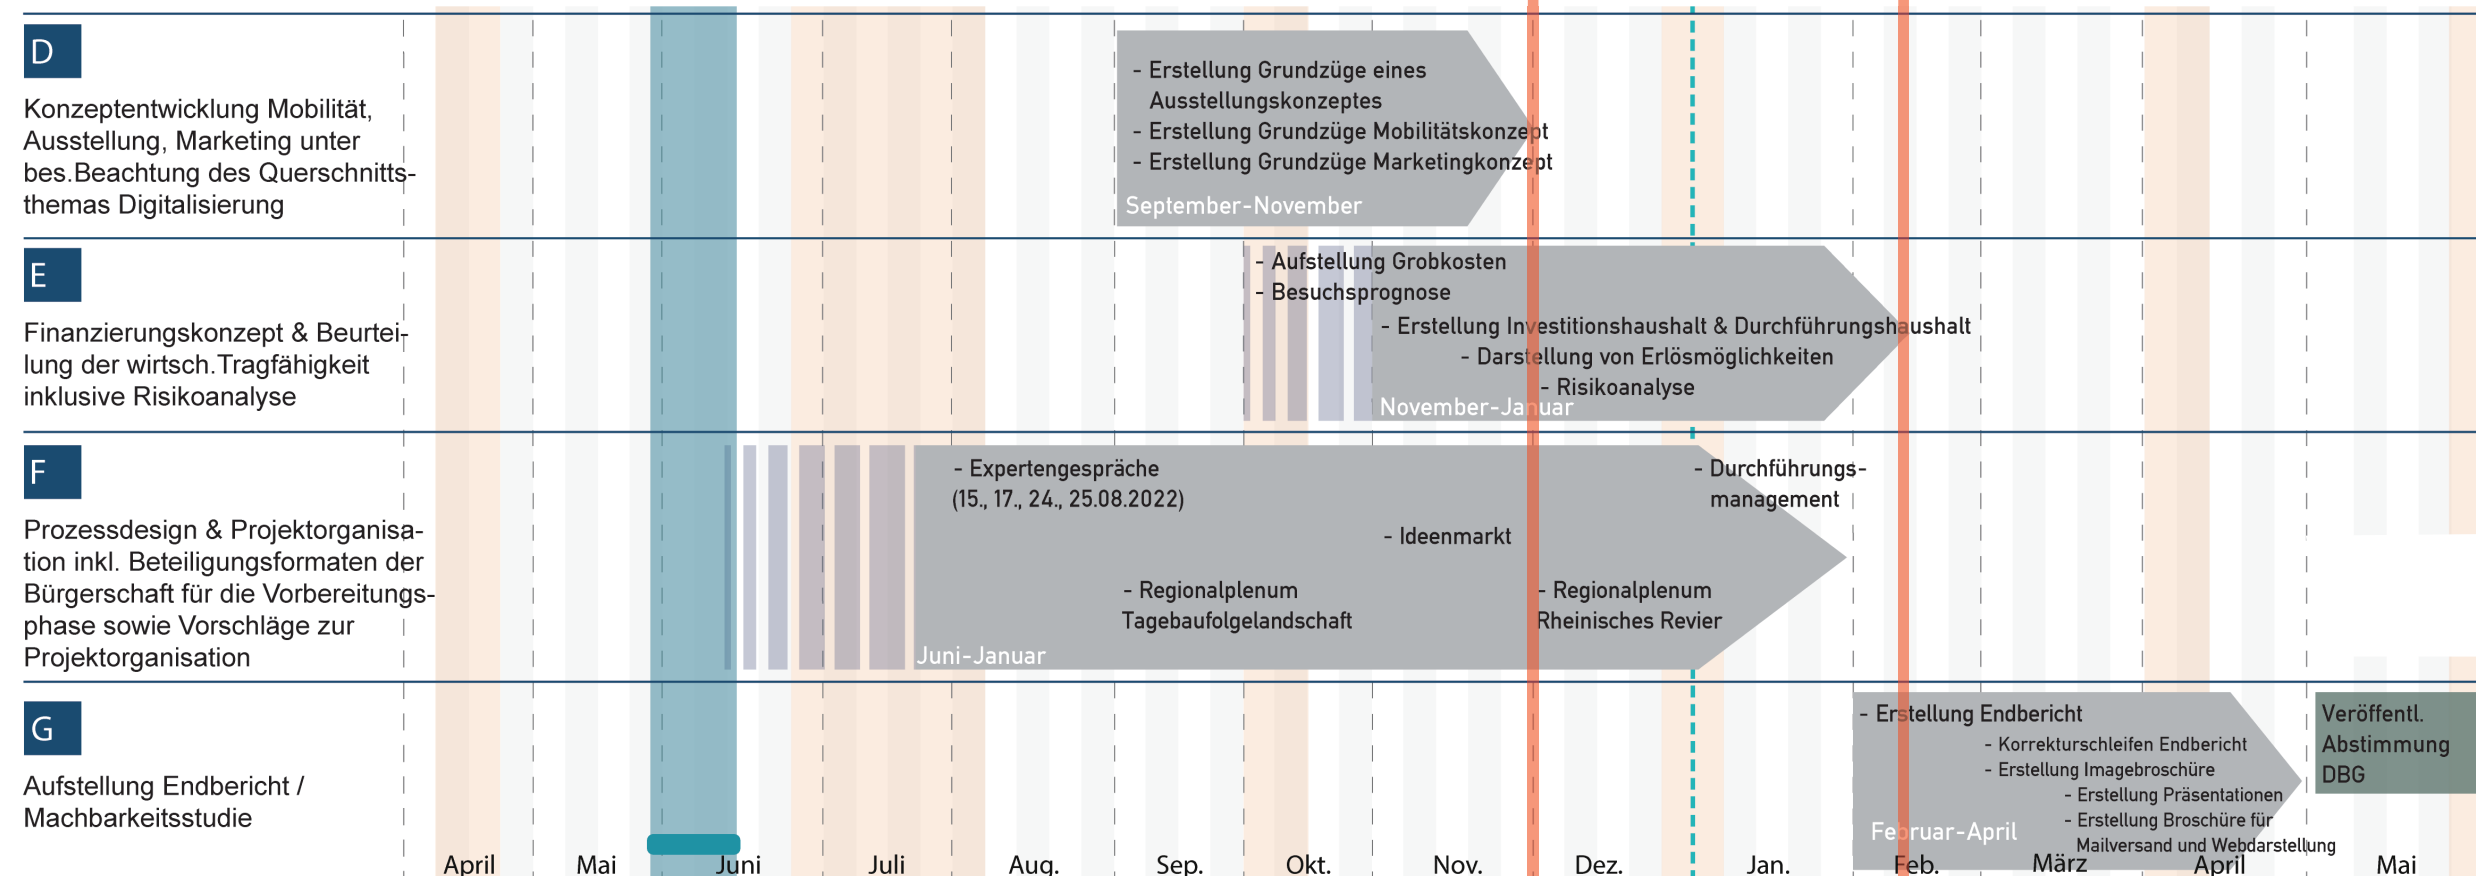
D

Konzeptentwicklung Mobilität, Ausstellung, Marketing unter bes.Beachtung des Querschnittsthemas Digitalisierung

- Erstellung Grundzüge eines Ausstellungskonzeptes
- Erstellung Grundzüge Mobilitätskonzept
- Erstellung Grundzüge Marketingkonzept
September-November

E

Finanzierungskonzept & Beurteilung der wirtsch.Tragfähigkeit inklusive Risikoanalyse

- Aufstellung Grobkosten
- Besuchsprognose
- Erstellung Investitionshaushalt & Durchführungshaushalt
- Darstellung von Erlösmöglichkeiten
- Risikoanalyse
November-Januar

F

Prozessdesign & Projektorganisation inkl. Beteiligungsformaten der Bürgerschaft für die Vorbereitungsphase sowie Vorschläge zur Projektorganisation

- Expertengespräche (15., 17., 24., 25.08.2022)
- Durchführungsmanagement
- Ideenmarkt
- Regionalplenum Tagebaufolgelandschaft
- Regionalplenum Rheinisches Revier
Juni-Januar

G

Aufstellung Endbericht / Machbarkeitsstudie

- Erstellung Endbericht
- Korrekturschleifen Endbericht
- Erstellung Imagebroschüre
- Erstellung Präsentationen
- Erstellung Broschüre für Mailversand und Webdarstellung
Februar-April

Veröffentl. Abstimmung DBG

April Mai Juni Juli Aug. Sep. Okt. Nov. Dez. Jan. Feb. März April Mai